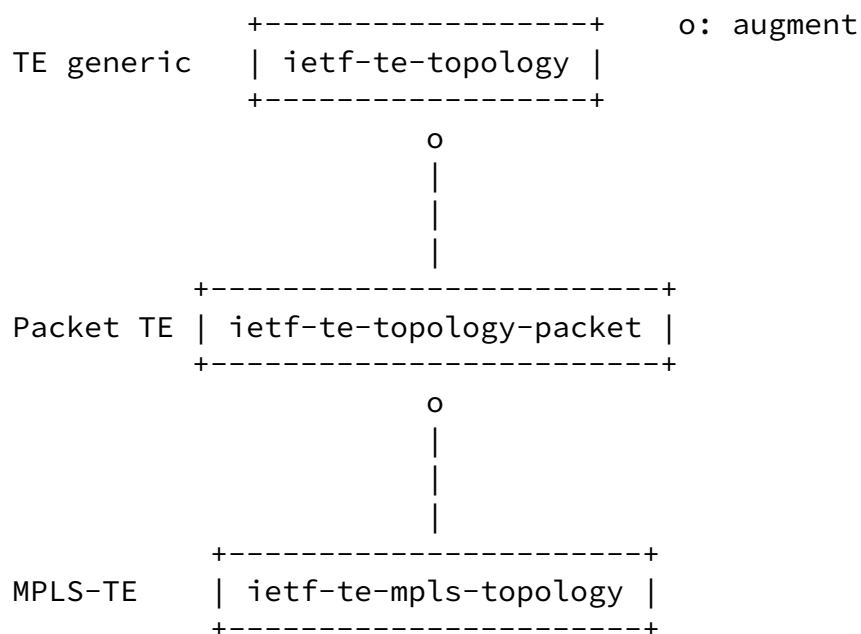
```
              +------------------+    o: augment
TE generic    | ietf-te-topology |
              +------------------+
                       o
                       |
                       |
                       |
           +-------------------------+
Packet TE  | ietf-te-topology-packet |
           +-------------------------+
                       o
                       |
                       |
                       |
            +-----------------------+
MPLS-TE     | ietf-te-mpls-topology |
            +-----------------------+
```